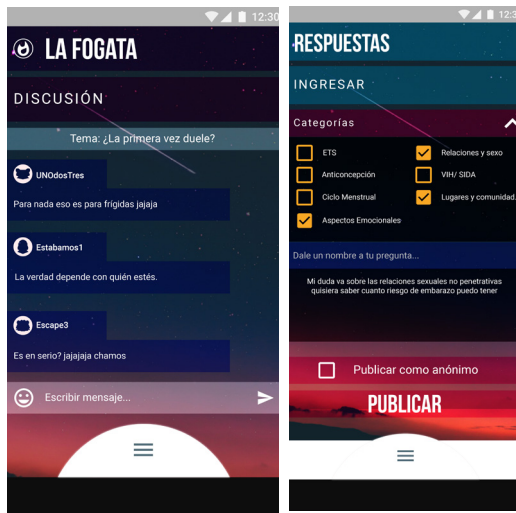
12:30

LA FOGATA

DISCUSIÓN

Tema: ¿La primera vez duele?

UNOdosTres

Para nada eso es para frígidas jajaja

Estabamos1

La verdad depende con quién estés.

Escape3

Es en serio? jajajaja chamos

Escribir mensaje...

12:30

RESPUESTAS

INGRESAR

Categorías

ETS

Relaciones y sexo

Anticoncepción

VIH/ SIDA

Ciclo Menstrual

Lugares y comunidad...

Aspectos Emocionales

Dale un nombre a tu pregunta...

Mi duda va sobre las relaciones sexuales no penetrativas quisiera saber cuanto riesgo de embarazo puedo tener

Publicar como anónimo

PUBLICAR